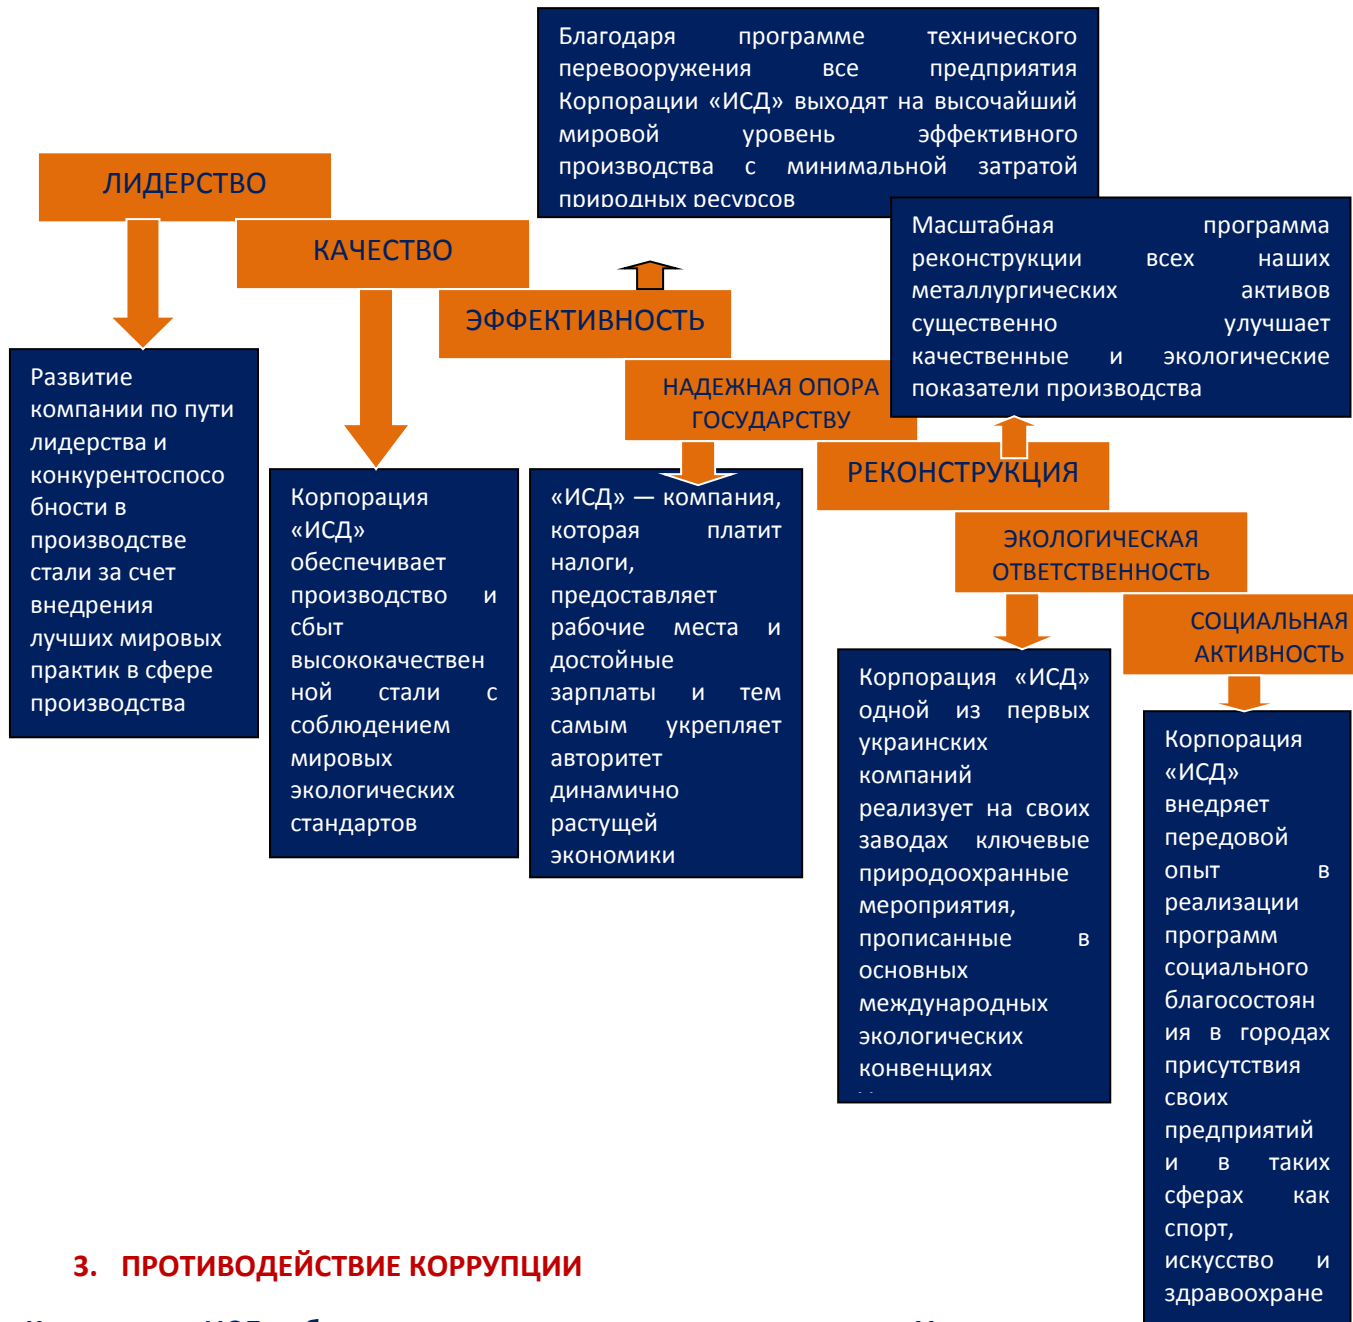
Благодаря программе технического перевооружения все предприятия Корпорации «ИСД» выходят на высочайший мировой уровень эффективного производства с минимальной затратой природных ресурсов

ЛИДЕРСТВО

КАЧЕСТВО

ЭФФЕКТИВНОСТЬ

Масштабная программа реконструкции всех наших металлургических активов существенно улучшает качественные и экологические показатели производства

НАДЕЖНАЯ ОПОРА ГОСУДАРСТВУ

РЕКОНСТРУКЦИЯ

ЭКОЛОГИЧЕСКАЯ ОТВЕТСТВЕННОСТЬ

СОЦИАЛЬНАЯ АКТИВНОСТЬ

Развитие компании по пути лидерства и конкурентоспособности в производстве стали за счет внедрения лучших мировых практик в сфере производства

Корпорация «ИСД» обеспечивает производство и сбыт высококачественной стали с соблюдением мировых экологических стандартов

«ИСД» — компания, которая платит налоги, предоставляет рабочие места и достойные зарплаты и тем самым укрепляет авторитет динамично растущей экономики

Корпорация «ИСД» одной из первых украинских компаний реализует на своих заводах ключевые природоохранные мероприятия, прописанные в основных международных экологических конвенциях

Корпорация «ИСД» внедряет передовой опыт в реализации программ социального благосостояния в городах присутствия своих предприятий и в таких сферах как спорт, искусство и здравоохране

3. ПРОТИВОДЕЙСТВИЕ КОРРУПЦИИ